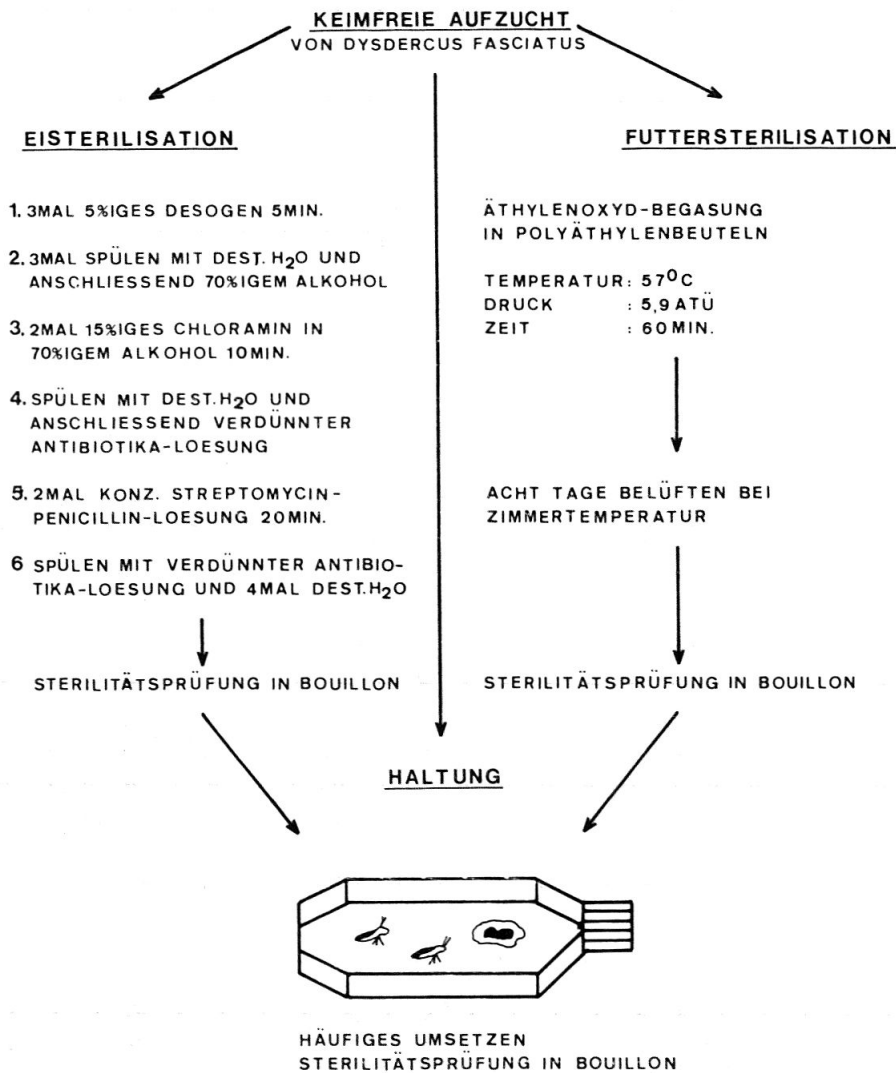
KEIMFREIE AUFZUCHT
VON DYSDERCUS FASCIATUS

EISTERILISATION

1. 3MAL 5%IGES DESOGEN 5MIN.

2. 3MAL SPÜLEN MIT DEST. $H_2O$ UND ANSCHLIESSEND 70%IGEM ALKOHOL

3. 2MAL 15%IGES CHLORAMIN IN 70%IGEM ALKOHOL 10MIN.

4. SPÜLEN MIT DEST. $H_2O$ UND ANSCHLIESSEND VERDÜNNTER ANTIBIOTIKA-LOESUNG

5. 2MAL KONZ. STREPTOMYCIN-PENICILLIN-LOESUNG 20MIN.

6 SPÜLEN MIT VERDÜNNTER ANTIBIOTIKA-LOESUNG UND 4MAL DEST. $H_2O$

STERILITÄTSPRÜFUNG IN BOUILLON

FUTTERSTERILISATION

ÄTHYLENOXYD-BEGASUNG IN POLYÄTHYLENBEUTELN

TEMPERATUR: $57^0C$
DRUCK : 5,9 ATÜ
ZEIT : 60 MIN.

ACHT TAGE BELÜFTEN BEI ZIMMERTEMPERATUR

STERILITÄTSPRÜFUNG IN BOUILLON

HALTUNG

HÄUFIGES UMSETZEN
STERILITÄTSPRÜFUNG IN BOUILLON